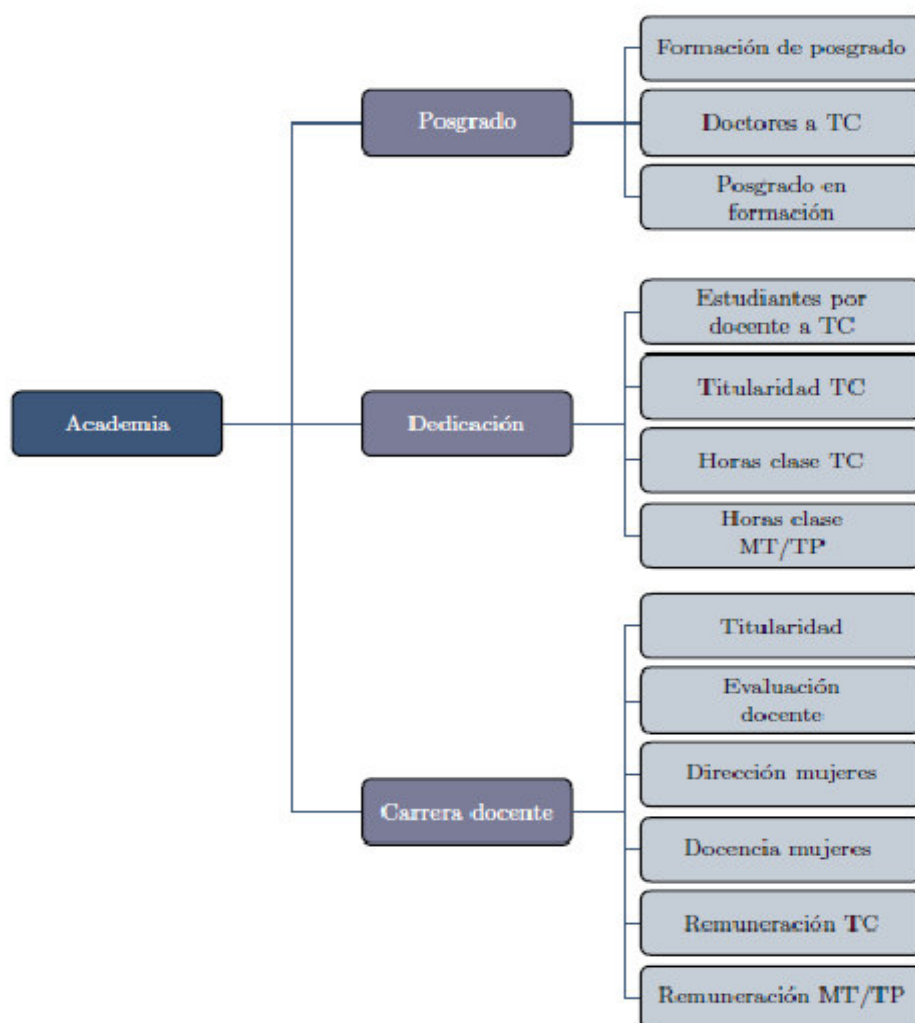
Academia

Posgrado

Formación de posgrado

Doctores a TC

Posgrado en formación

Dedicación

Estudiantes por docente a TC

Titularidad TC

Horas clase TC

Horas clase MT/TP

Carrera docente

Titularidad

Evaluación docente

Dirección mujeres

Docencia mujeres

Remuneración TC

Remuneración MT/TP